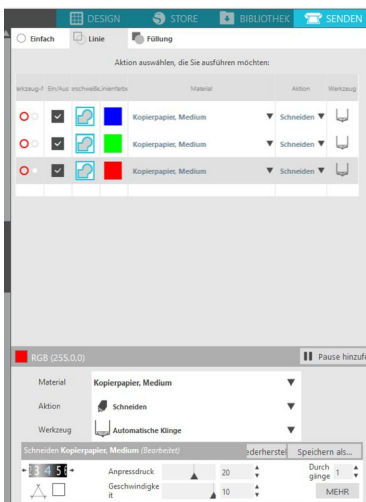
DESIGN STORE BIBLIOTHEK SENDEN

Einfach Linie Füllung

Aktion auswählen, die Sie ausführen möchten:

| erkzeug-f | Ein/Aus | eschweiß | nienfarbe | Material | Aktion | Werkzeug |
|---|---|---|---|---|---|---|
| | | | | Kopierpapier, Medium | Schneiden | |
| | | | | Kopierpapier, Medium | Schneiden | |
| | | | | Kopierpapier, Medium | Schneiden | |

RGB (255,0,0)

Pause hinzufü

Material Kopierpapier, Medium

Aktion Schneiden

Werkzeug Automatische Klinge

Schneiden Kopierpapier, Medium (Bearbeitet) ederherstel Speichern als...

3 4 5 6

Anpressdruck 20

Durchgänge 1

Geschwindigkeit 10

MEHR